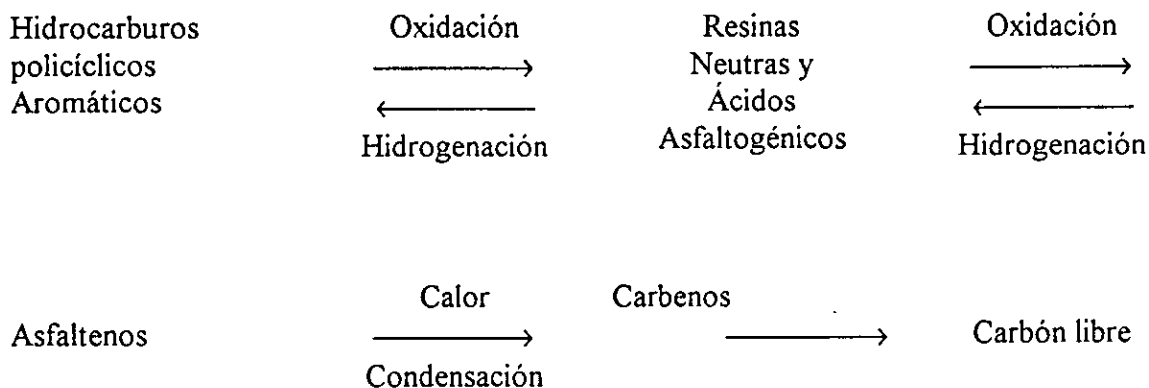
Hidrocarburos policíclicos Aromáticos $\underset{\text{Hidrogenación}}{\overset{\text{Oxidación}}{\rightleftarrows}}$ Resinas Neutras y Ácidos Asfaltogénicos $\underset{\text{Hidrogenación}}{\overset{\text{Oxidación}}{\rightleftarrows}}$

Asfaltenos $\underset{\text{Condensación}}{\overset{\text{Calor}}{\longrightarrow}}$ Carbenos $\longrightarrow$ Carbón libre